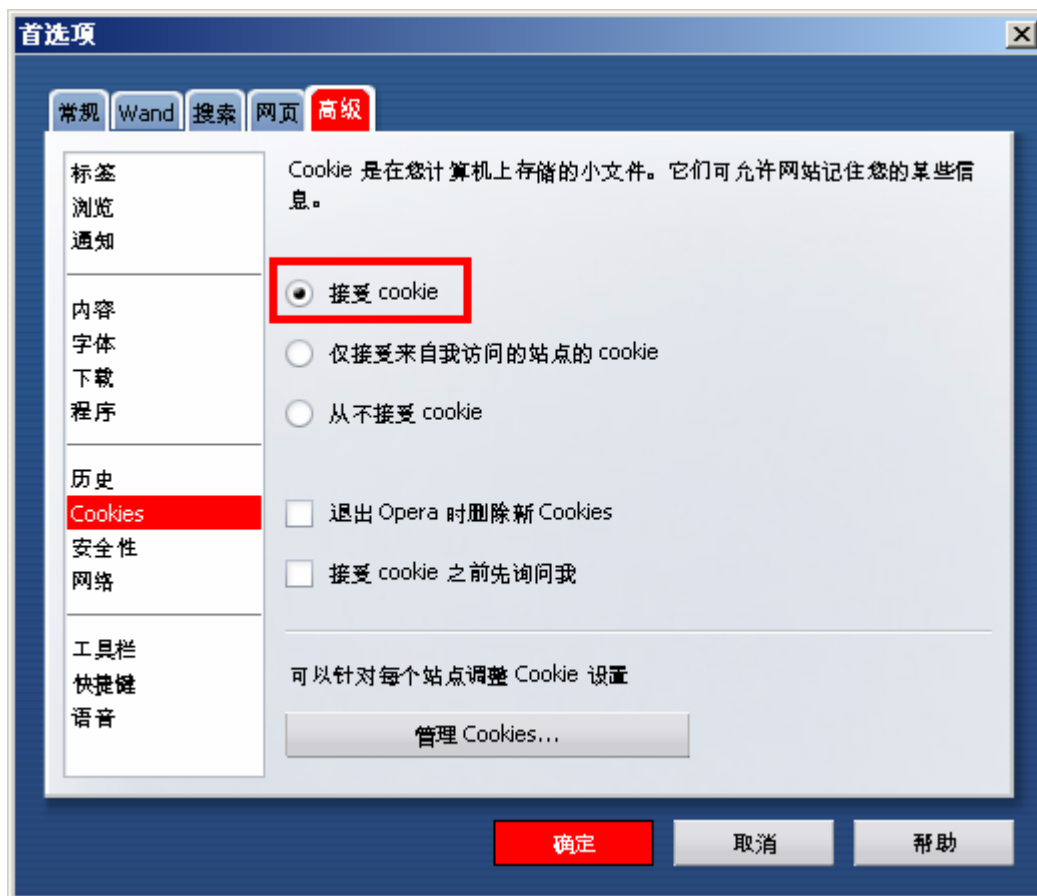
首选项

常规 Wand 搜索 网页 高级

标签
浏览
通知

内容
字体
下载
程序

历史
Cookies
安全性
网络

工具栏
快捷键
语音

Cookie 是在您计算机上存储的小文件。它们可允许网站记住您的某些信息。

接受 cookie

仅接受来自我访问的站点的 cookie

从不接受 cookie

退出 Opera 时删除新 Cookies

接受 cookie 之前先询问我

可以针对每个站点调整 Cookie 设置

管理 Cookies...

确定 取消 帮助